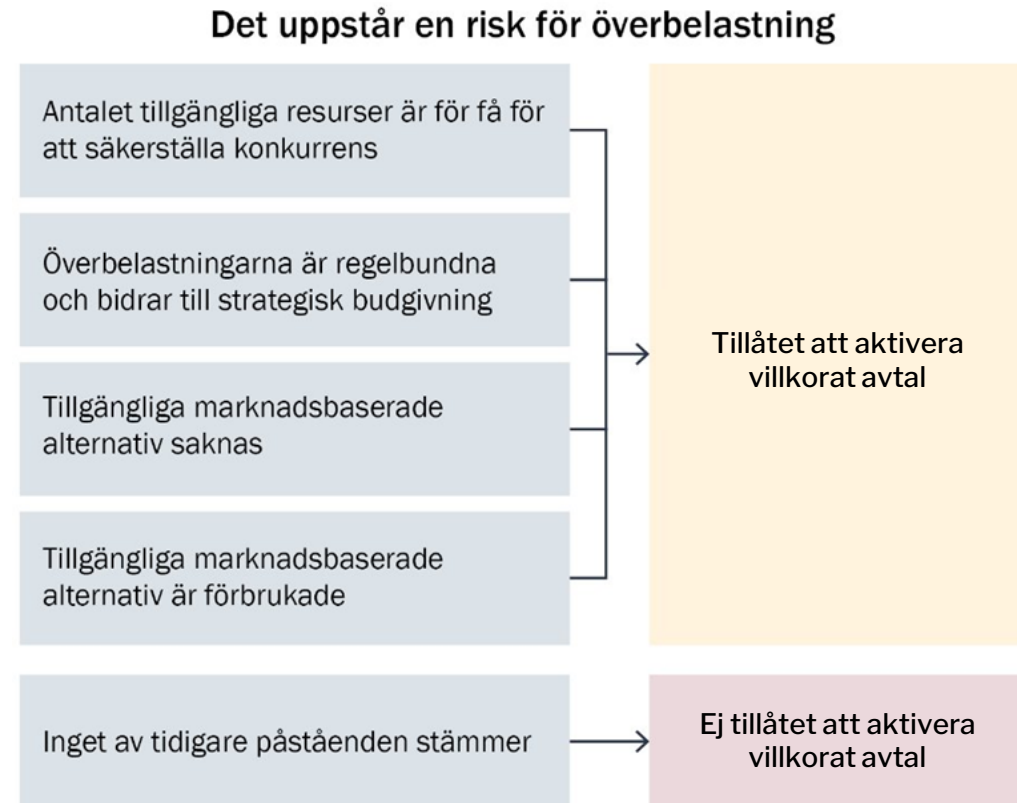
Det uppstår en risk för överbelastning

Antalet tillgängliga resurser är för få för att säkerställa konkurrens

Överbelastningarna är regelbundna och bidrar till strategisk budgivning

Tillgängliga marknadsbaserade alternativ saknas

Tillgängliga marknadsbaserade alternativ är förbrukade

Tillåtet att aktivera villkorat avtal

Inget av tidigare påståenden stämmer

Ej tillåtet att aktivera villkorat avtal